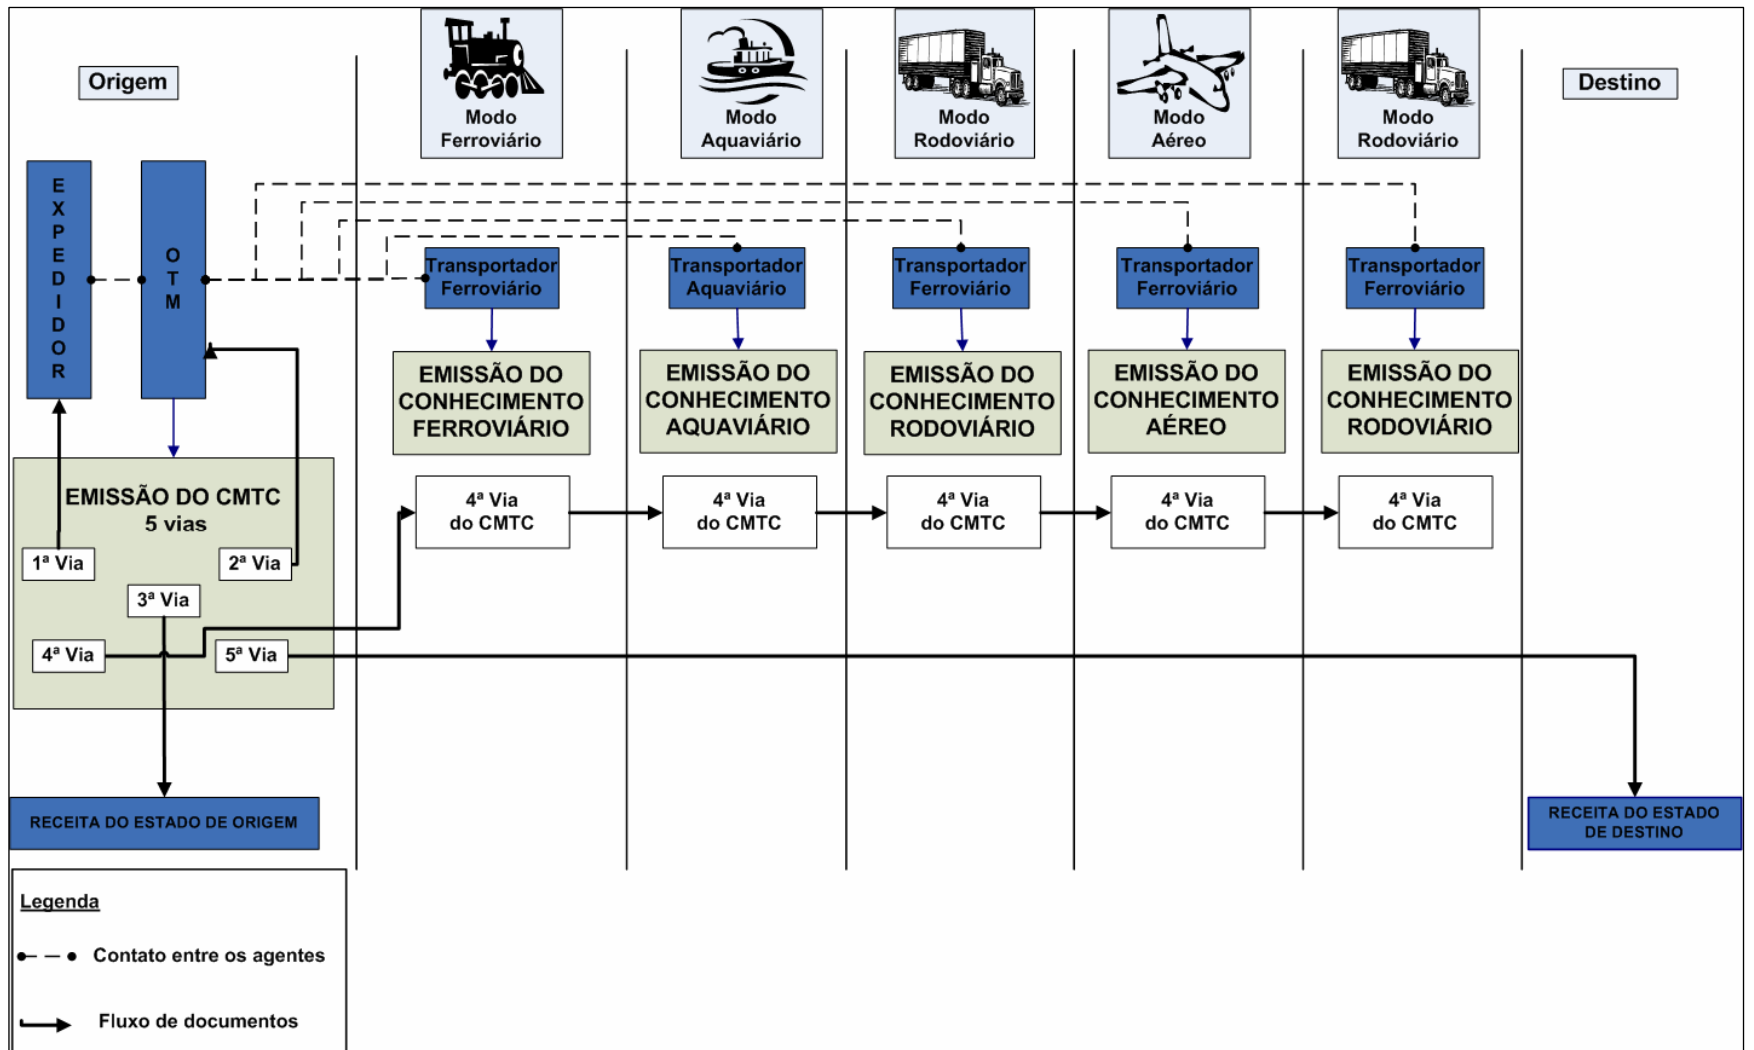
Origem

Modo Ferroviário

Modo Aquaviário

Modo Rodoviário

Modo Aéreo

Modo Rodoviário

Destino

EXPEDIDOR

OTM

Transportador Ferroviário

Transportador Aquaviário

Transportador Ferroviário

Transportador Ferroviário

Transportador Ferroviário

EMISSÃO DO CONHECIMENTO FERROVIÁRIO

EMISSÃO DO CONHECIMENTO AQUAVIÁRIO

EMISSÃO DO CONHECIMENTO RODOVIÁRIO

EMISSÃO DO CONHECIMENTO AÉREO

EMISSÃO DO CONHECIMENTO RODOVIÁRIO

EMISSÃO DO CMTC
5 vias

1ª Via

2ª Via

3ª Via

4ª Via

5ª Via

4ª Via do CMTC

4ª Via do CMTC

4ª Via do CMTC

4ª Via do CMTC

4ª Via do CMTC

RECEITA DO ESTADO DE ORIGEM

RECEITA DO ESTADO DE DESTINO

Legenda

Contato entre os agentes

Fluxo de documentos